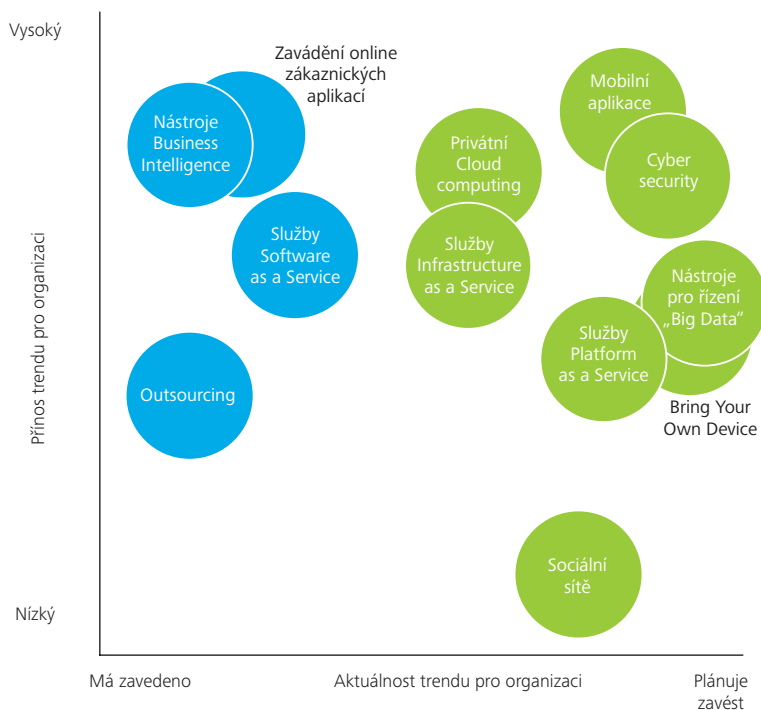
Vysoký

Přínos trendu pro organizaci

Nízký

Zavádění online zákaznických aplikací

Nástroje Business Intelligence

Služby Software as a Service

Outsourcing

Privátní Cloud computing

Služby Infrastructure as a Service

Mobilní aplikace

Cyber security

Nástroje pro řízení „Big Data"

Služby Platform as a Service

Bring Your Own Device

Sociální sítě

Má zavedeno

Aktuálnost trendu pro organizaci

Plánuje zavést